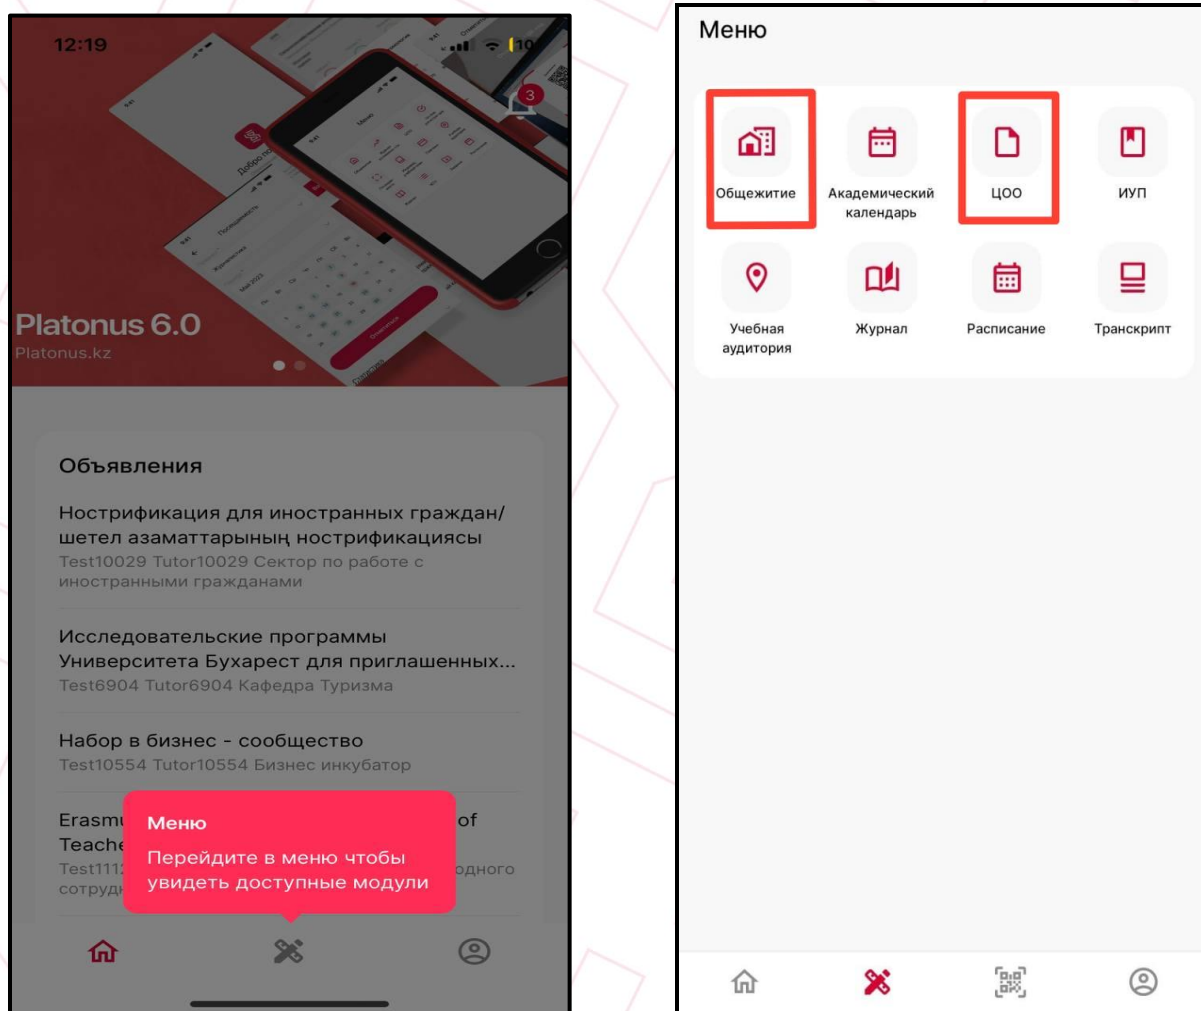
12:19

3

Platonus 6.0
Platonus.kz

Объявления

Нострификация для иностранных граждан/ шетел азаматтарының нострификациясы
Test10029 Tutor10029 Сектор по работе с иностранными гражданами

Исследовательские программы Университета Бухарест для приглашенных...
Test6904 Tutor6904 Кафедра Туризма

Набор в бизнес - сообщество
Test10554 Tutor10554 Бизнес инкубатор

Erasmu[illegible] of Teache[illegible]
Test111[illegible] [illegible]одного сотруд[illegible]

Меню
Перейдите в меню чтобы увидеть доступные модули

Меню

Общежитие
Академический календарь
ЦОО
ИУП
Учебная аудитория
Журнал
Расписание
Транскрипт